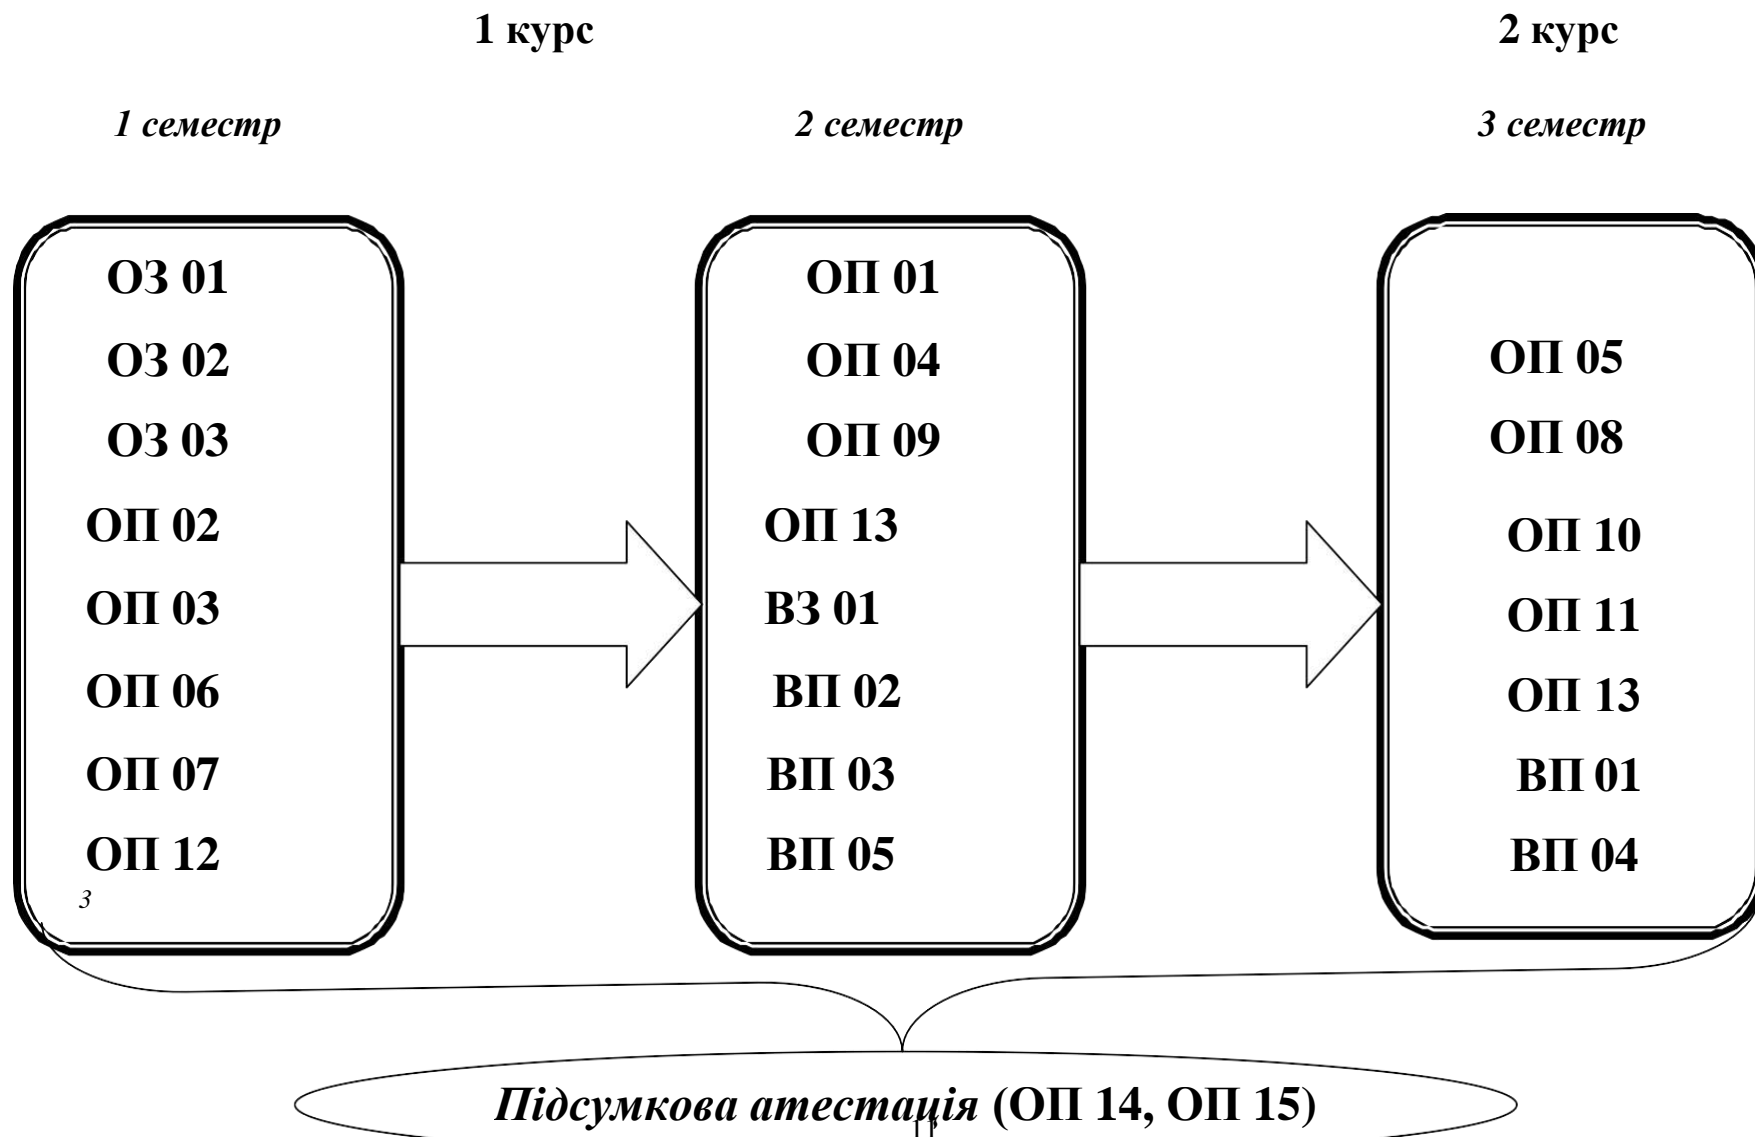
1 курс

2 курс

*1 семестр*

*2 семестр*

*3 семестр*

ОЗ 01
ОЗ 02
ОЗ 03
ОП 02
ОП 03
ОП 06
ОП 07
ОП 12
*3*

ОП 01
ОП 04
ОП 09
ОП 13
ВЗ 01
ВП 02
ВП 03
ВП 05

ОП 05
ОП 08
ОП 10
ОП 11
ОП 13
ВП 01
ВП 04

*Підсумкова атестація* (ОП 14, ОП 15)